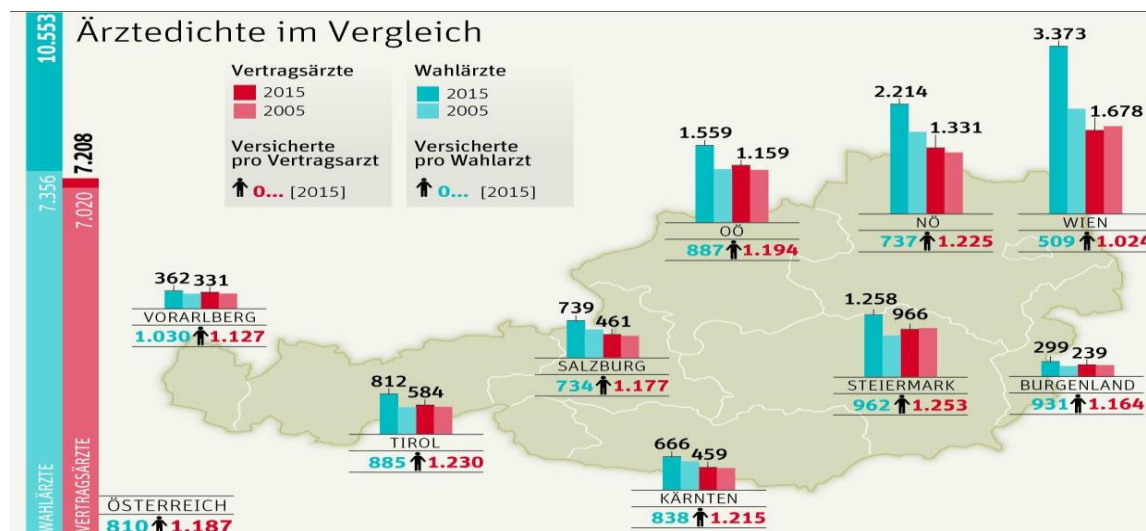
10.553

7.356

WAHLÄRZTE

7.208

7.020

VERTRAGSÄRZTE

ÖSTERREICH
810 1.187

Ärztedichte im Vergleich

Vertragsärzte
2015
2005

Wahlärzte
2015
2005

Versicherte pro Vertragsarzt
0... [2015]

Versicherte pro Wahlarzt
0... [2015]

362 331
VORARLBERG
1.030 1.127

812 584
TIROL
885 1.230

739 461
SALZBURG
734 1.177

666 459
KÄRNTEN
838 1.215

1.559 1.159
OÖ
887 1.194

2.214 1.331
NÖ
737 1.225

3.373 1.678
WIEN
509 1.024

1.258 966
STEIERMARK
962 1.253

299 239
BURGENLAND
931 1.164